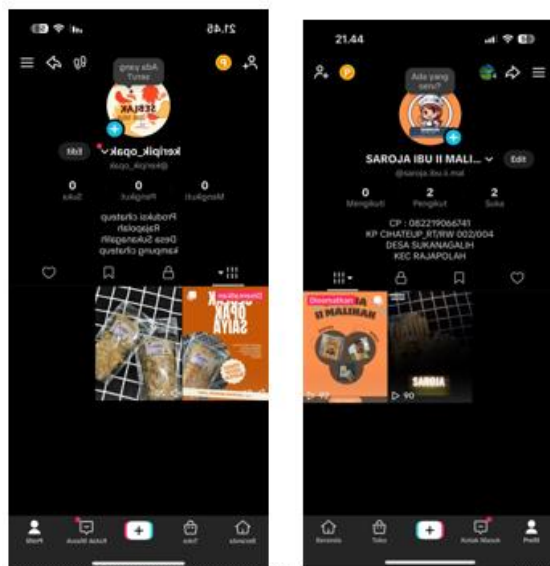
21.46

Ada yang seru?

SEBLAK

Edit

keripik_opak

@keripik_opak

0 Suka

0 Pengikut

0 Mengikuti

Produksi cihateup Rajapolah Desa Sukanagalih kampung cihateup

Disematkan

OPAK SAIYA

Profil

Kotak Masuk

Toko

Beranda

21.44

Ada yang seru?

SAROJA IBU II MALI...

Edit

@saroja.ibu.ii.malian

0 Mengikuti

2 Pengikut

2 Suka

CP : 082219066741
KP CIHATEUP RT/RW 002/004
DESA SUKANAGALIH
KEC RAJAPOLAH

Disematkan

MALIAN II

SAROJA

90

Beranda

Toko

Kotak Masuk

Profil